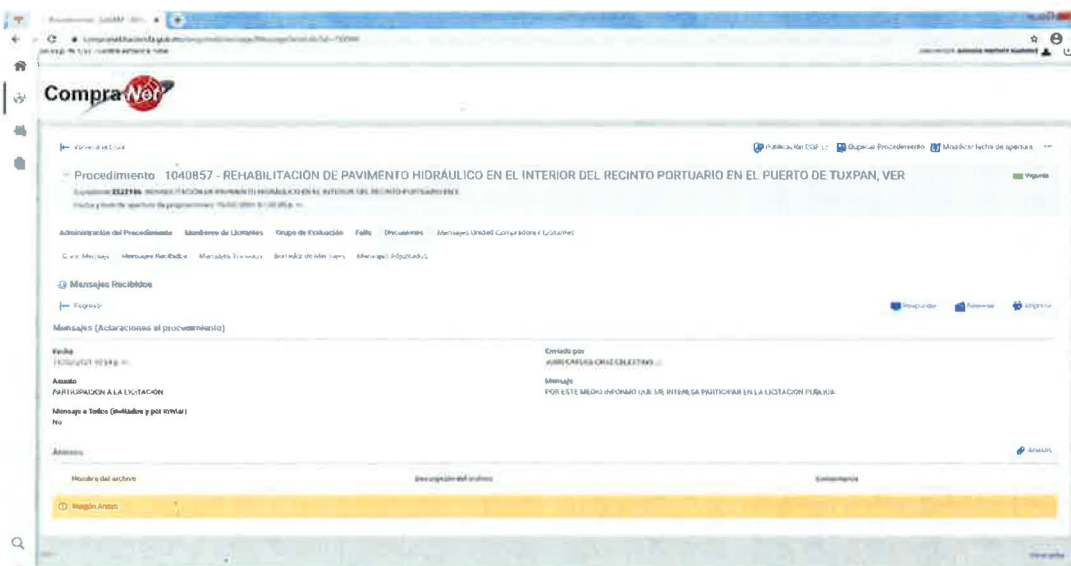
CompraNet

Procedimiento 1040857 - REHABILITACIÓN DE PAVIMENTO HIDRÁULICO EN EL INTERIOR DEL RECINTO PORTUARIO EN EL PUERTO DE TUXPAN, VER

Vigente

Publicar en DOF | Duplicar Procedimiento | Modificar fecha de apertura

Administración del Procedimiento | Miembros de Licitantes | Grupo de Evaluación | Fallo | Documentos | Mensajes Unidad Compradora / Licitantes

Mensajes Recibidos

Regresar

Responder | Reenviar | Imprimir

Mensajes (Aclaraciones al procedimiento)

Fecha
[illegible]

Enviado por
JUAN CARLOS CRUZ CELESTINO

Asunto
PARTICIPACION A LA LICITACION

Mensaje
POR ESTE MEDIO INFORMO QUE ME INTERESA PARTICIPAR EN LA LICITACION PUBLICA

Mensaje a Todos (Invitados y por Invitar)
No

Anexos

Anexos

| Nombre del archivo | Descripción del archivo | Comentarios |
|---|---|---|
| Ningún Anexo | | |